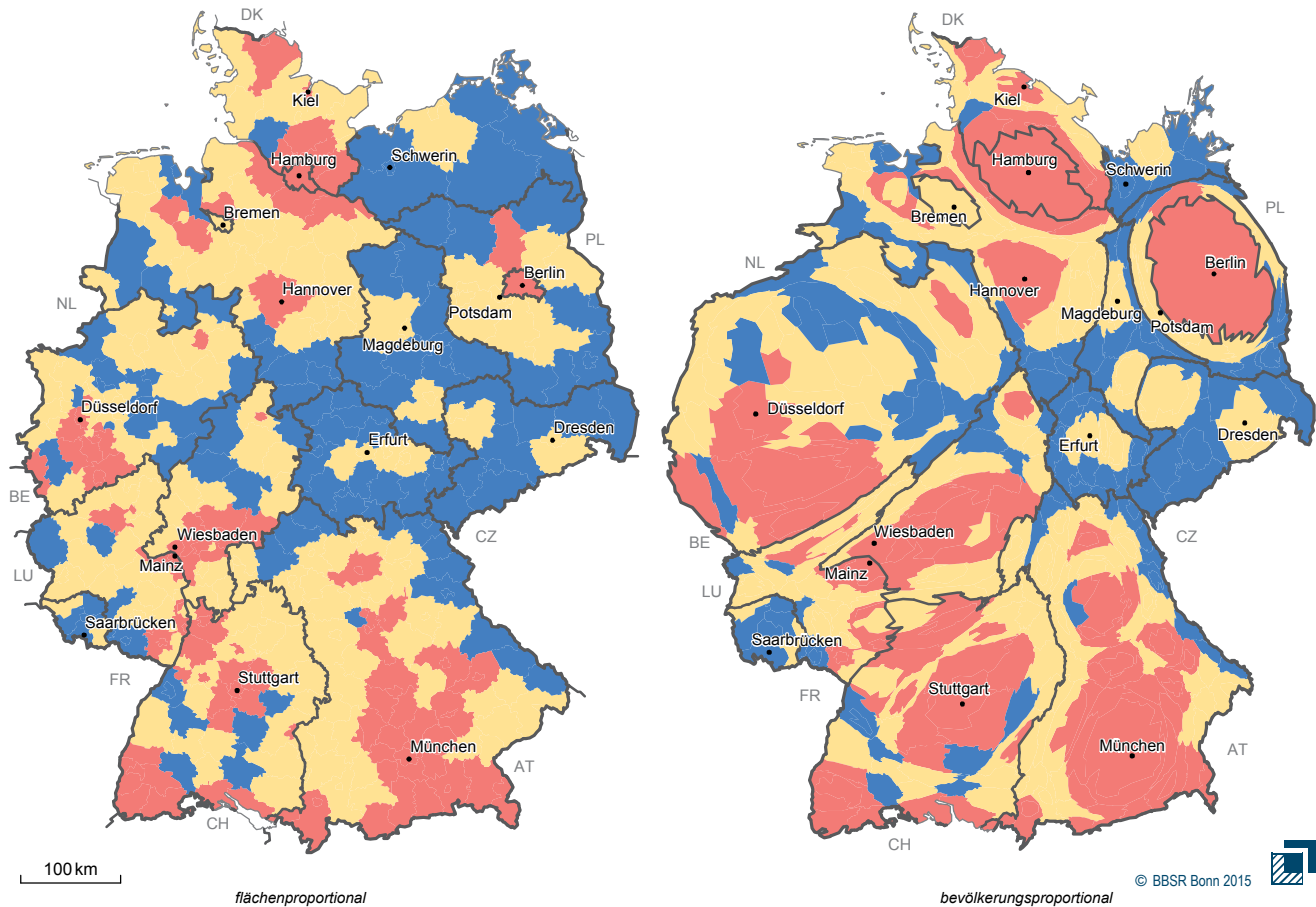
DK
Kiel
Hamburg
Schwerin
Bremen
PL
Berlin
Hannover
Potsdam
NL
Magdeburg
Düsseldorf
Dresden
Erfurt
BE
Wiesbaden
CZ
Mainz
LU
Saarbrücken
FR
Stuttgart
München
AT
CH
100 km
flächenproportional

DK
Kiel
Hamburg
Schwerin
Bremen
PL
Berlin
NL
Hannover
Magdeburg
Potsdam
Düsseldorf
Erfurt
Dresden
BE
Wiesbaden
CZ
Mainz
LU
Saarbrücken
FR
Stuttgart
München
AT
CH
bevölkerungsproportional
© BBSR Bonn 2015